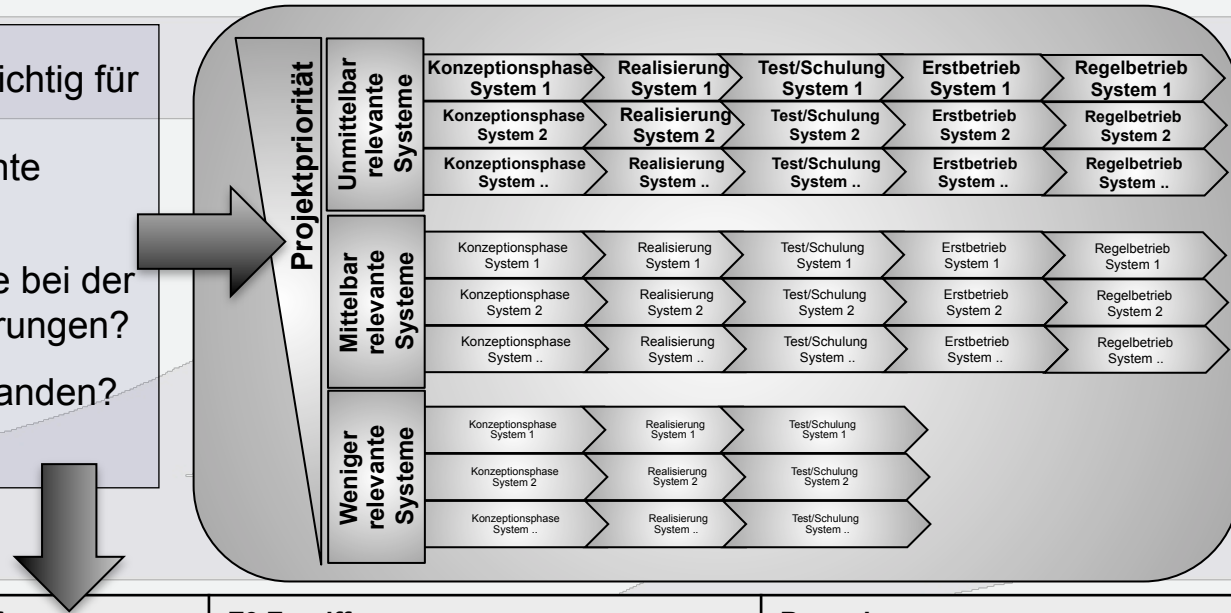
ichtig für

nte

e bei der
rungen?

anden?

Projektpriorität

Unmittelbar relevante Systeme

Konzeptionsphase System 1
Realisierung System 1
Test/Schulung System 1
Erstbetrieb System 1
Regelbetrieb System 1

Konzeptionsphase System 2
Realisierung System 2
Test/Schulung System 2
Erstbetrieb System 2
Regelbetrieb System 2

Konzeptionsphase System ..
Realisierung System ..
Test/Schulung System ..
Erstbetrieb System ..
Regelbetrieb System ..

Mittelbar relevante Systeme

Konzeptionsphase System 1
Realisierung System 1
Test/Schulung System 1
Erstbetrieb System 1
Regelbetrieb System 1

Konzeptionsphase System 2
Realisierung System 2
Test/Schulung System 2
Erstbetrieb System 2
Regelbetrieb System 2

Konzeptionsphase System ..
Realisierung System ..
Test/Schulung System ..
Erstbetrieb System ..
Regelbetrieb System ..

Weniger relevante Systeme

Konzeptionsphase System 1
Realisierung System 1
Test/Schulung System 1

Konzeptionsphase System 2
Realisierung System 2
Test/Schulung System 2

Konzeptionsphase System ..
Realisierung System ..
Test/Schulung System ..

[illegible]
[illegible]
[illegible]